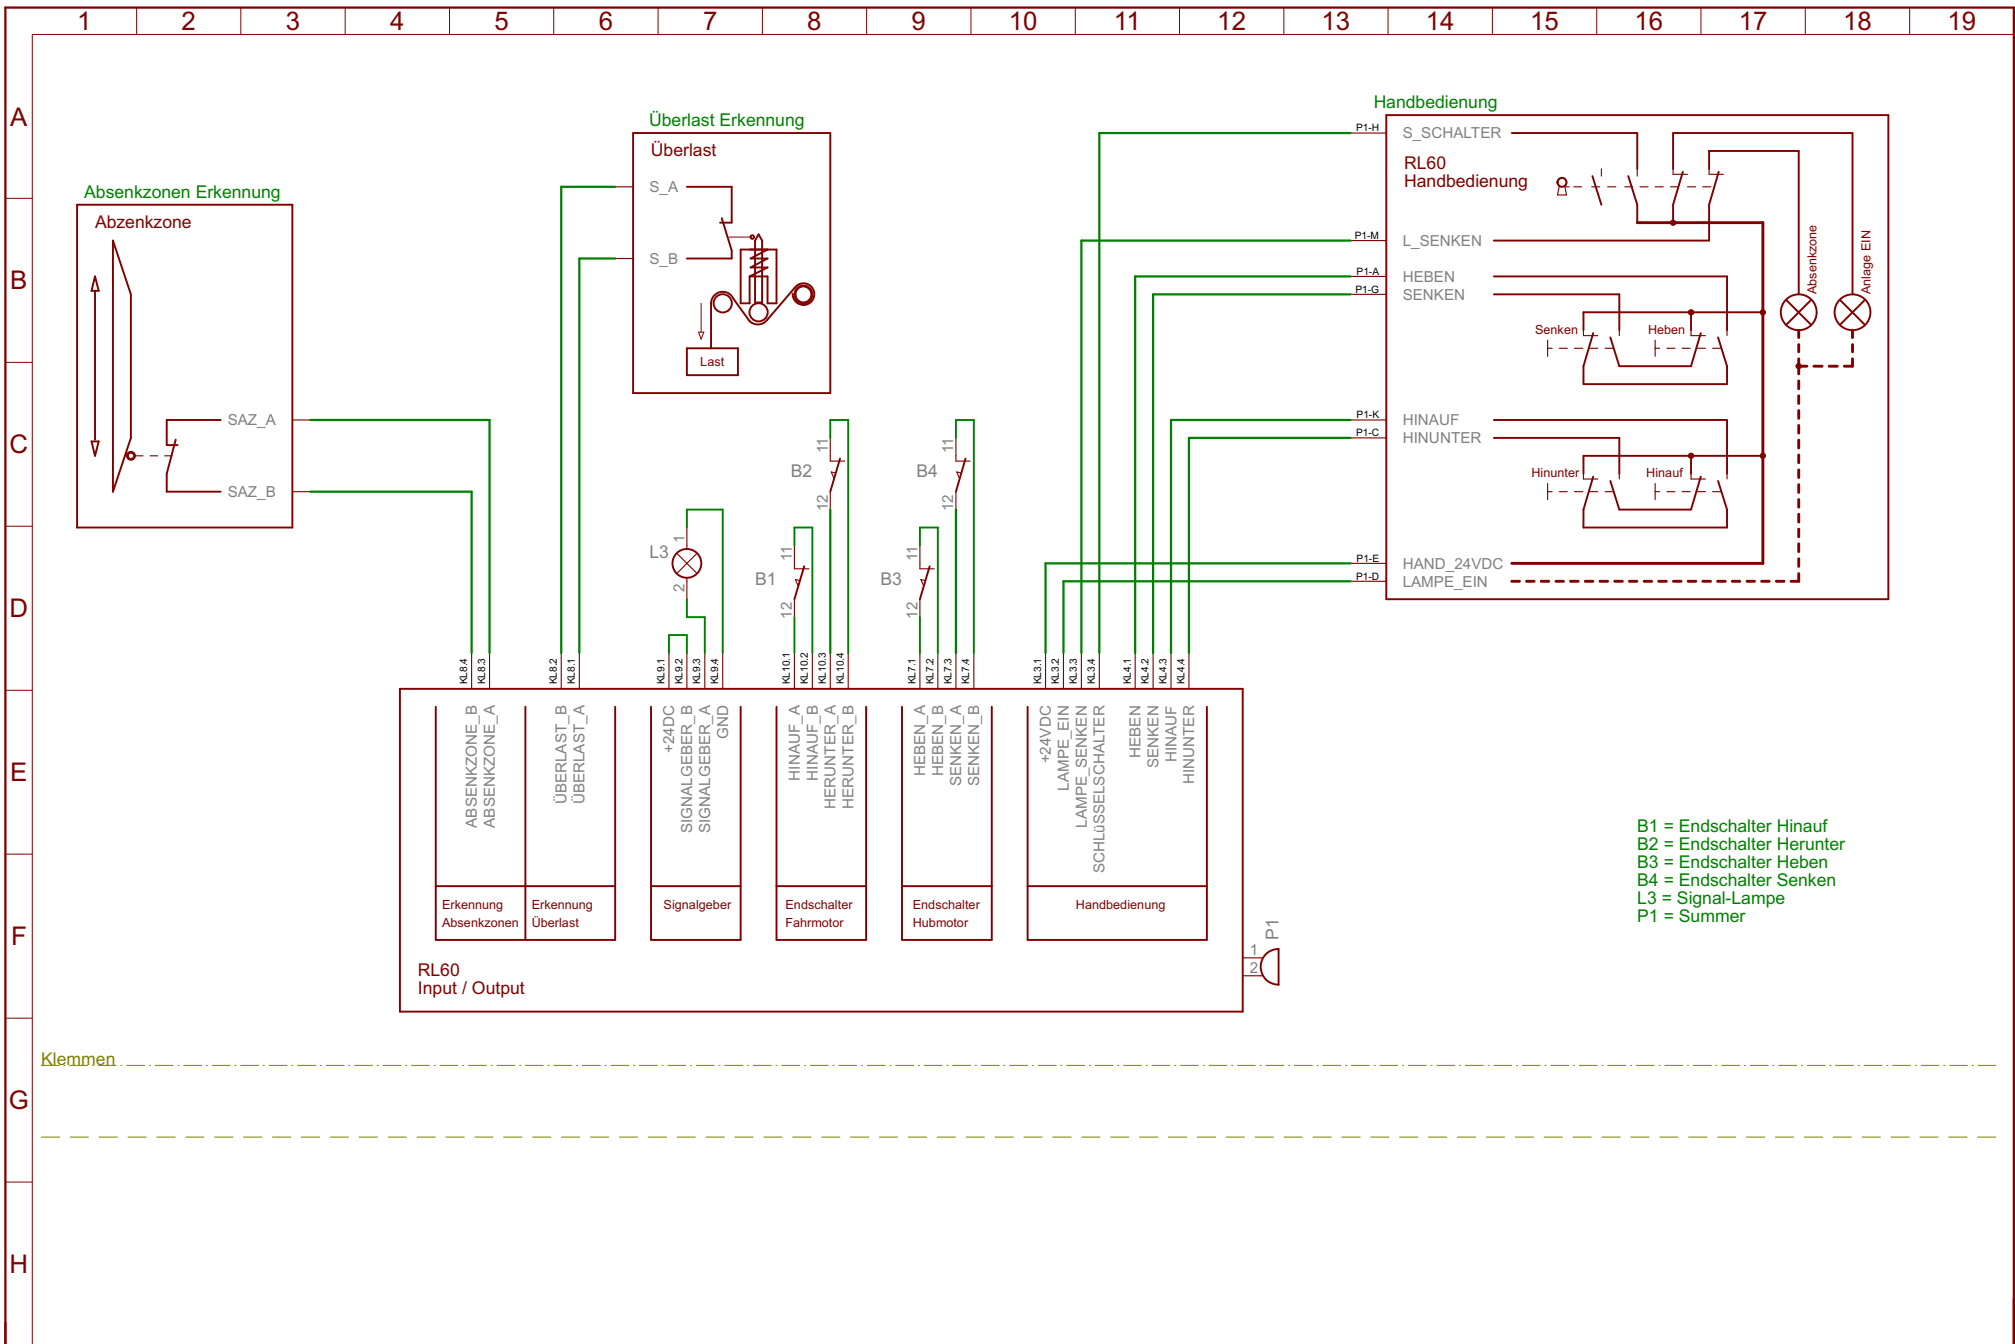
1 2 3 4 5 6 7 8 9 10 11 12 13 14 15 16 17 18 19

A
B
C
D
E
F
G
H

Absenkzonen Erkennung
Abzenkzone
SAZ_A
SAZ_B

Überlast Erkennung
Überlast
S_A
S_B
Last

Handbedienung
P1-H
S_SCHALTER
RL60
Handbedienung
P1-M
L_SENKEN
P1-A
HEBEN
P1-G
SENKEN
Absenkzone
Anlage EIN
Senken
Heben
P1-K
HINAUF
P1-C
HINUNTER
Hinunter
Hinauf
P1-E
HAND_24VDC
P1-D
LAMPE_EIN

L3
1
2
B2
11
12
B4
11
12
B1
11
12
B3
11
12

KL8.4 KL8.3 KL8.2 KL8.1 KL9.1 KL9.2 KL9.3 KL9.4 KL10.1 KL10.2 KL10.3 KL10.4 KL7.1 KL7.2 KL7.3 KL7.4 KL3.1 KL3.2 KL3.3 KL3.4 KL4.1 KL4.2 KL4.3 KL4.4

ABSENKZONE_B
ABSENKZONE_A
ÜBERLAST_B
ÜBERLAST_A
+24DC
SIGNALGEBER_B
SIGNALGEBER_A
GND
HINAUF_A
HINAUF_B
HERUNTER_A
HERUNTER_B
HEBEN_A
HEBEN_B
SENKEN_A
SENKEN_B
+24VDC
LAMPE_EIN
LAMPE_SENKEN
SCHLüSSELSCHALTER
HEBEN
SENKEN
HINAUF
HINUNTER

Erkennung Absenkzonen
Erkennung Überlast
Signalgeber
Endschalter Fahrmotor
Endschalter Hubmotor
Handbedienung

RL60
Input / Output

P1
1
2

B1 = Endschalter Hinauf
B2 = Endschalter Herunter
B3 = Endschalter Heben
B4 = Endschalter Senken
L3 = Signal-Lampe
P1 = Summer

Klemmen